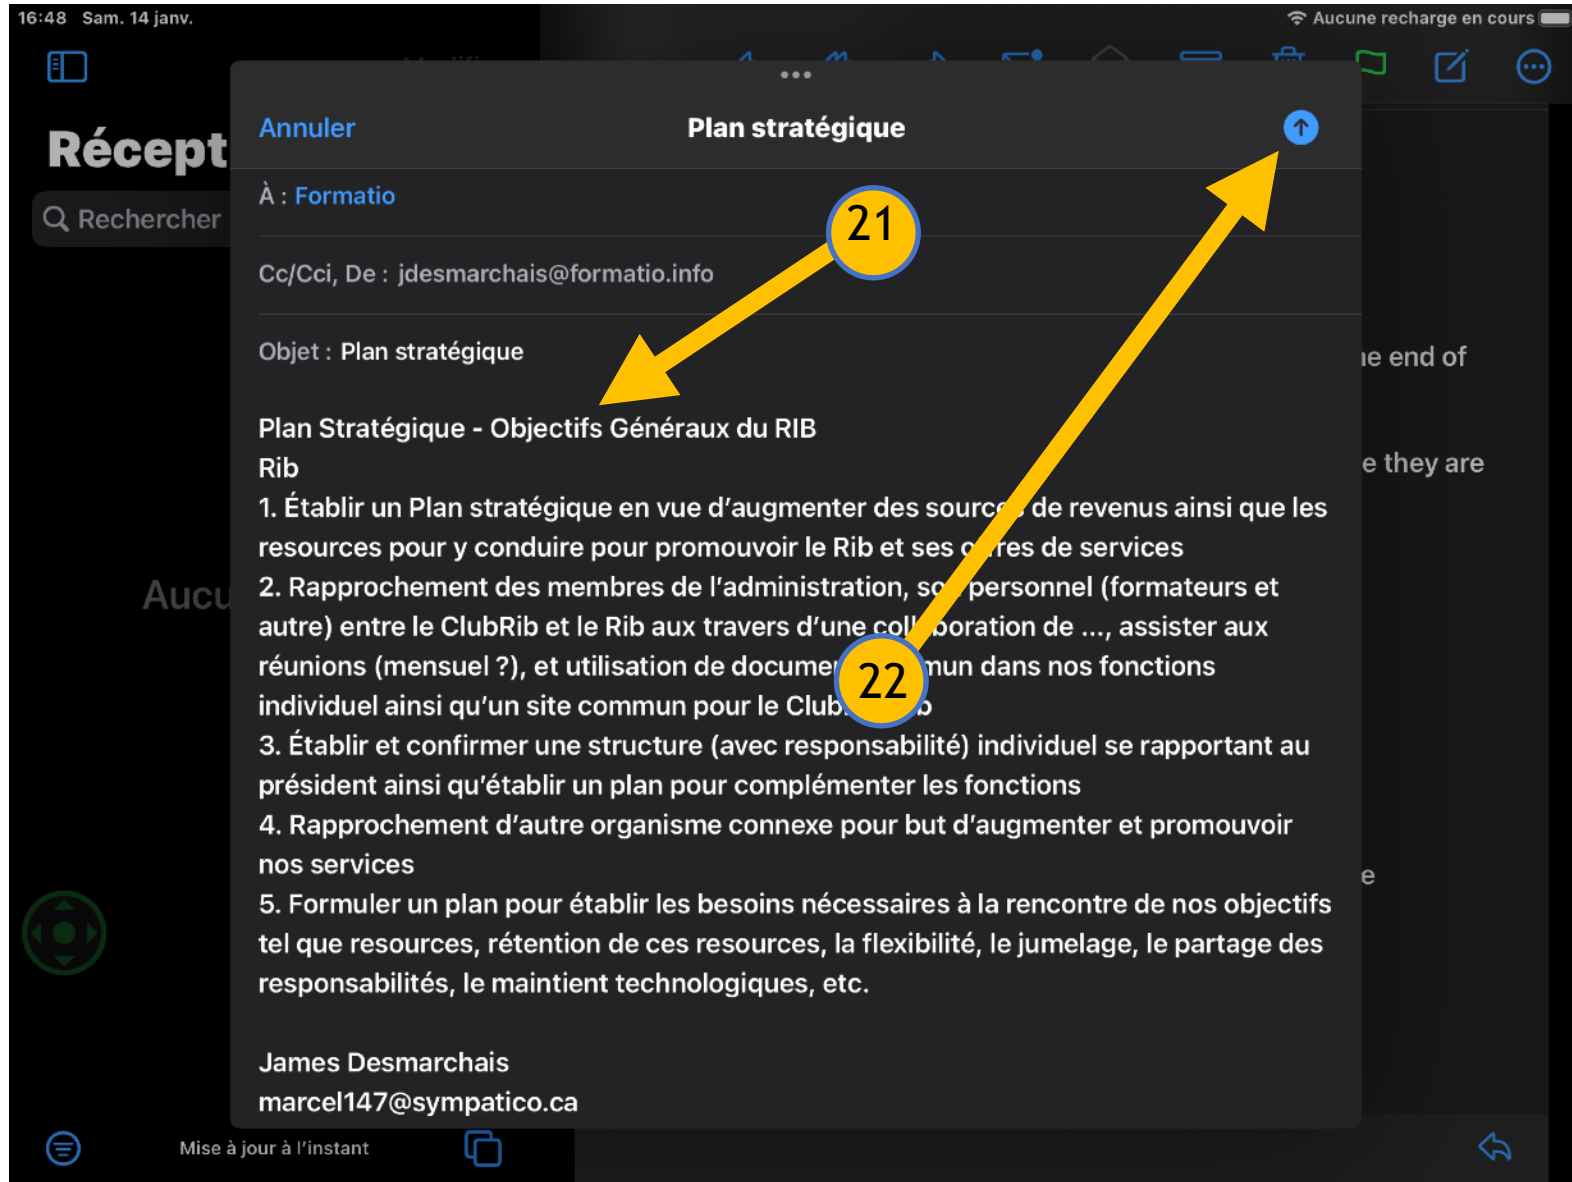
16:48 Sam. 14 janv.

Aucune recharge en cours

Récept

Rechercher

Aucu

Annuler

Plan stratégique

À : Formatio

21

Cc/Cci, De : jdesmarchais@formatio.info

Objet : Plan stratégique

Plan Stratégique - Objectifs Généraux du RIB
Rib
1. Établir un Plan stratégique en vue d'augmenter des sourc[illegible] de revenus ainsi que les resources pour y conduire pour promouvoir le Rib et ses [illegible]res de services
2. Rapprochement des membres de l'administration, so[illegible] personnel (formateurs et autre) entre le ClubRib et le Rib aux travers d'une coll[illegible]boration de ..., assister aux réunions (mensuel ?), et utilisation de docume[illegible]mun dans nos fonctions individuel ainsi qu'un site commun pour le Club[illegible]b
3. Établir et confirmer une structure (avec responsabilité) individuel se rapportant au président ainsi qu'établir un plan pour complémenter les fonctions
4. Rapprochement d'autre organisme connexe pour but d'augmenter et promouvoir nos services
5. Formuler un plan pour établir les besoins nécessaires à la rencontre de nos objectifs tel que resources, rétention de ces resources, la flexibilité, le jumelage, le partage des responsabilités, le maintient technologiques, etc.

22

James Desmarchais
marcel147@sympatico.ca

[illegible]e end of

e they are

e

Mise à jour à l'instant